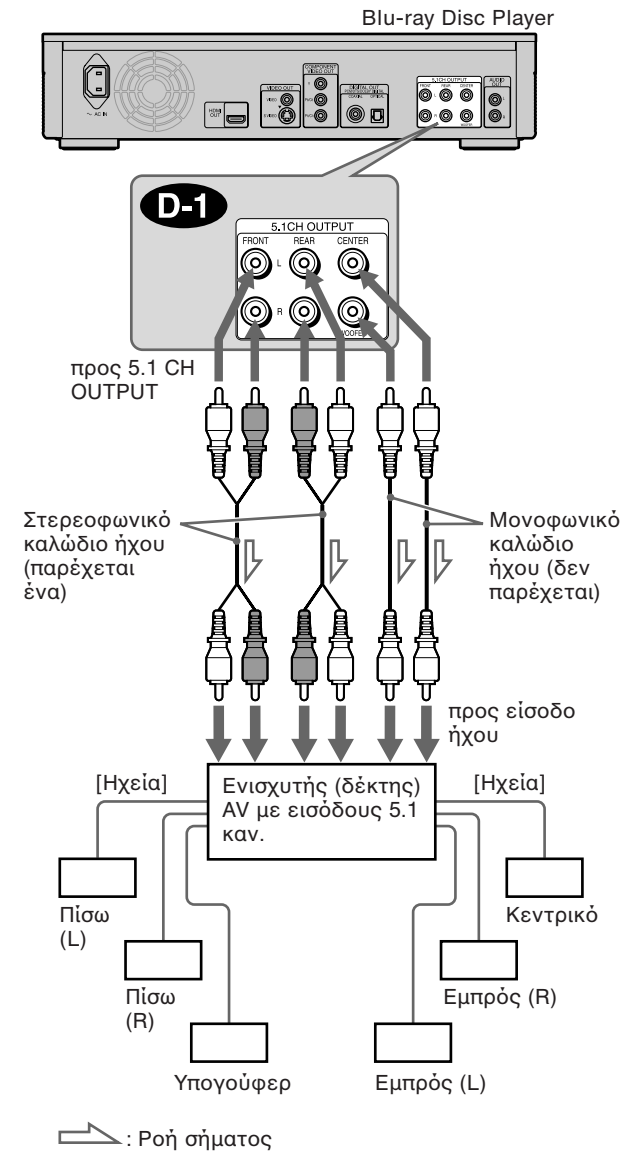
Blu-ray Disc Player

~ AC IN

HDMI OUT

S VIDEO OUT

VIDEO

S VIDEO

COMPONENT VIDEO OUT

DIGITAL OUT

OPTICAL

5.1CH OUTPUT

AUDIO OUT

D-1

5.1CH OUTPUT

FRONT

REAR

CENTER

L

R

WOOFER

προς 5.1 CH OUTPUT

Στερεοφωνικό καλώδιο ήχου (παρέχεται ένα)

Μονοφωνικό καλώδιο ήχου (δεν παρέχεται)

προς είσοδο ήχου

[Ηχεία]

Ενισχυτής (δέκτης) AV με εισόδους 5.1 καν.

[Ηχεία]

Πίσω (L)

Κεντρικό

Πίσω (R)

Εμπρός (R)

Υπογούφερ

Εμπρός (L)

: Ροή σήματος